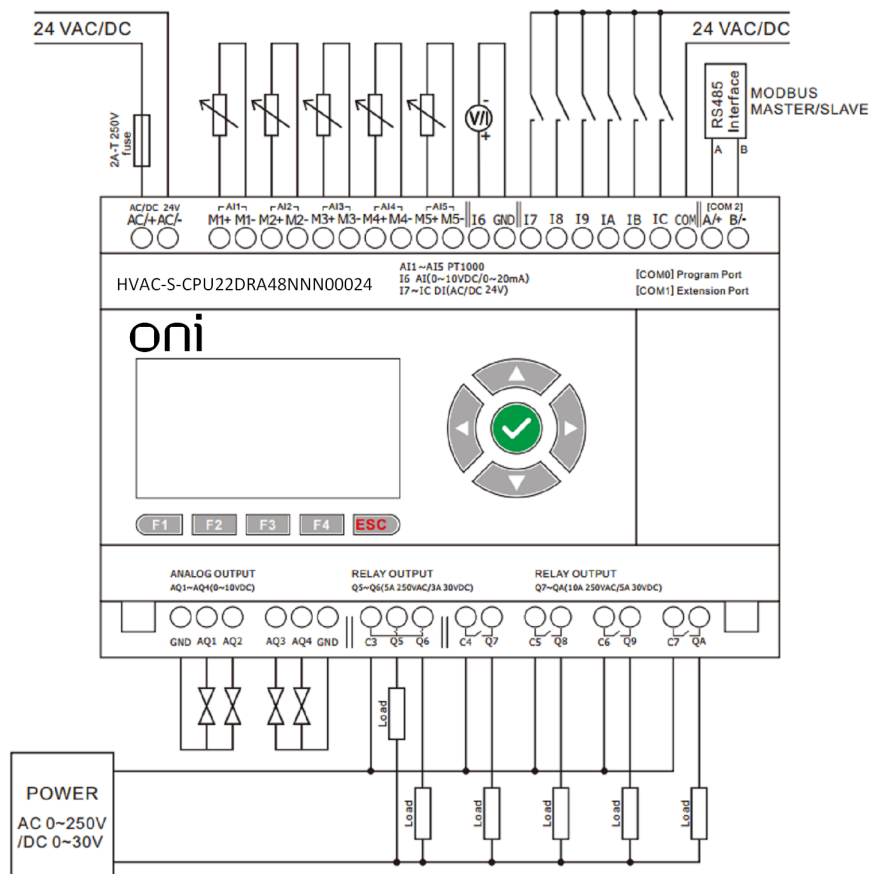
24 VAC/DC

24 VAC/DC

2A-T 250V fuse

V/I

RS485 Interface

MODBUS MASTER/SLAVE

A B

AC/DC 24V
AC/+ AC/-

AI1 AI2 AI3 AI4 AI5
M1+ M1- M2+ M2- M3+ M3- M4+ M4- M5+ M5- I6 GND I7 I8 I9 IA IB IC COM

[COM 2]
A/+ B/-

HVAC-S-CPU22DRA48NNN00024

AI1~AI5 PT1000
I6 AI(0~10VDC/0~20mA)
I7~IC DI(AC/DC 24V)

[COM0] Program Port
[COM1] Extension Port

oni

F1 F2 F3 F4 ESC

ANALOG OUTPUT
AQ1~AQ4(0~10VDC)

RELAY OUTPUT
Q5~Q6(5A 250VAC/3A 30VDC)

RELAY OUTPUT
Q7~QA(10A 250VAC/5A 30VDC)

GND AQ1 AQ2 AQ3 AQ4 GND C3 Q5 Q6 C4 Q7 C5 Q8 C6 Q9 C7 QA

Load

Load Load Load Load Load

POWER
AC 0~250V
/DC 0~30V